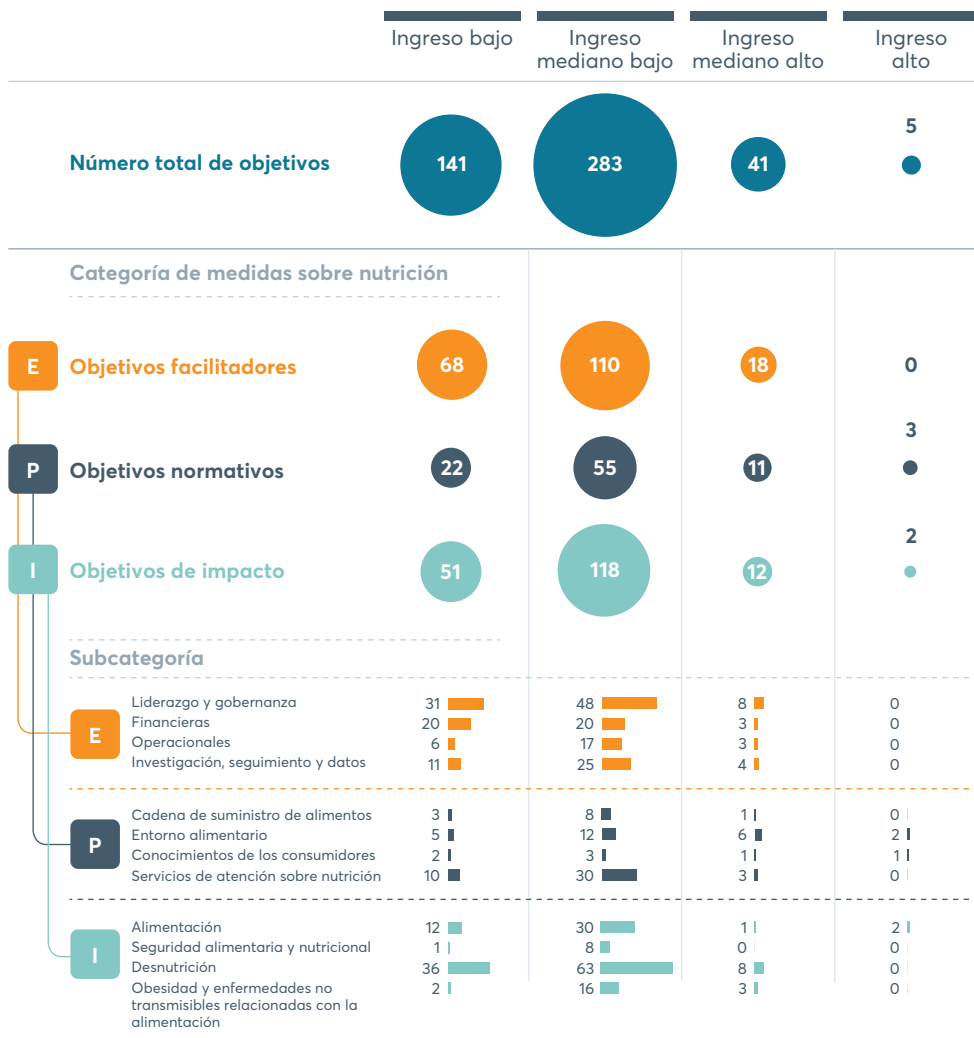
Ingreso bajo | Ingreso mediano bajo | Ingreso mediano alto | Ingreso alto

Número total de objetivos 141 283 41 5

Categoría de medidas sobre nutrición

E Objetivos facilitadores 68 110 18 0

P Objetivos normativos 22 55 11 3

I Objetivos de impacto 51 118 12 2

Subcategoría

| | | Ingreso bajo | Ingreso mediano bajo | Ingreso mediano alto | Ingreso alto |
|---|---|---|---|---|---|
| E | Liderazgo y gobernanza | 31 | 48 | 8 | 0 |
| | Financieras | 20 | 20 | 3 | 0 |
| | Operacionales | 6 | 17 | 3 | 0 |
| | Investigación, seguimiento y datos | 11 | 25 | 4 | 0 |
| P | Cadena de suministro de alimentos | 3 | 8 | 1 | 0 |
| | Entorno alimentario | 5 | 12 | 6 | 2 |
| | Conocimientos de los consumidores | 2 | 3 | 1 | 1 |
| | Servicios de atención sobre nutrición | 10 | 30 | 3 | 0 |
| I | Alimentación | 12 | 30 | 1 | 2 |
| | Seguridad alimentaria y nutricional | 1 | 8 | 0 | 0 |
| | Desnutrición | 36 | 63 | 8 | 0 |
| | Obesidad y enfermedades no transmisibles relacionadas con la alimentación | 2 | 16 | 3 | 0 |